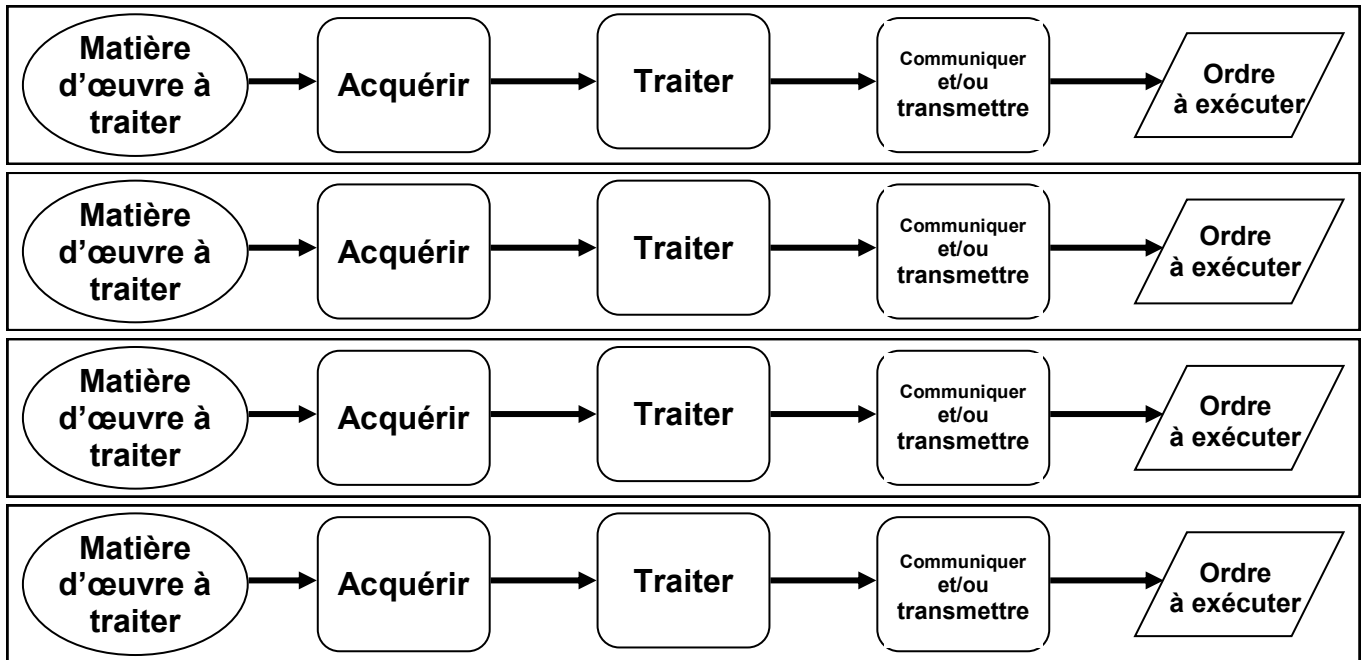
Matière d'œuvre à traiter

Acquérir

Traiter

Communiquer et/ou transmettre

Ordre à exécuter

Matière d'œuvre à traiter

Acquérir

Traiter

Communiquer et/ou transmettre

Ordre à exécuter

Matière d'œuvre à traiter

Acquérir

Traiter

Communiquer et/ou transmettre

Ordre à exécuter

Matière d'œuvre à traiter

Acquérir

Traiter

Communiquer et/ou transmettre

Ordre à exécuter